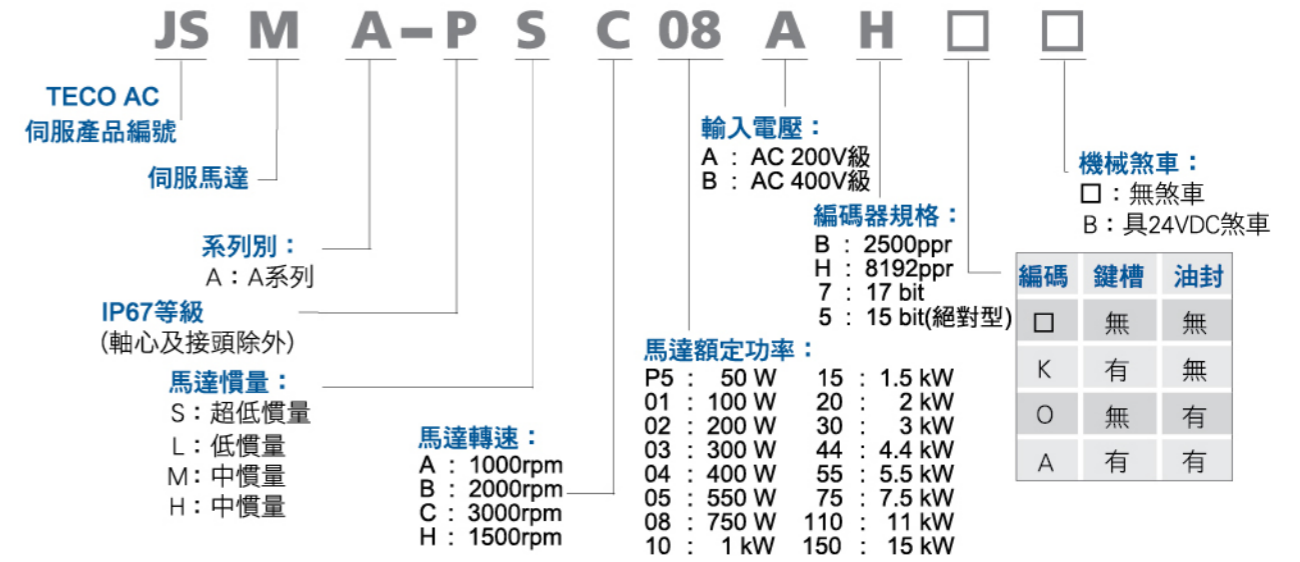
JS M A–P S C 08 A H □ □

TECO AC
伺服產品編號

伺服馬達

系列別：
A：A系列

IP67等級
(軸心及接頭除外)

馬達慣量：
S：超低慣量
L：低慣量
M：中慣量
H：中慣量

馬達轉速：
A ： 1000rpm
B ： 2000rpm
C ： 3000rpm
H ： 1500rpm

輸入電壓：
A ： AC 200V級
B ： AC 400V級

編碼器規格：
B ： 2500ppr
H ： 8192ppr
7 ： 17 bit
5 ： 15 bit(絕對型)

馬達額定功率：
P5 ： 50 W
01 ： 100 W
02 ： 200 W
03 ： 300 W
04 ： 400 W
05 ： 550 W
08 ： 750 W
10 ： 1 kW
15 ： 1.5 kW
20 ： 2 kW
30 ： 3 kW
44 ： 4.4 kW
55 ： 5.5 kW
75 ： 7.5 kW
110 ： 11 kW
150 ： 15 kW

機械煞車：
□：無煞車
B：具24VDC煞車

| 編碼 | 鍵槽 | 油封 |
|---|---|---|
| □ | 無 | 無 |
| K | 有 | 無 |
| O | 無 | 有 |
| A | 有 | 有 |